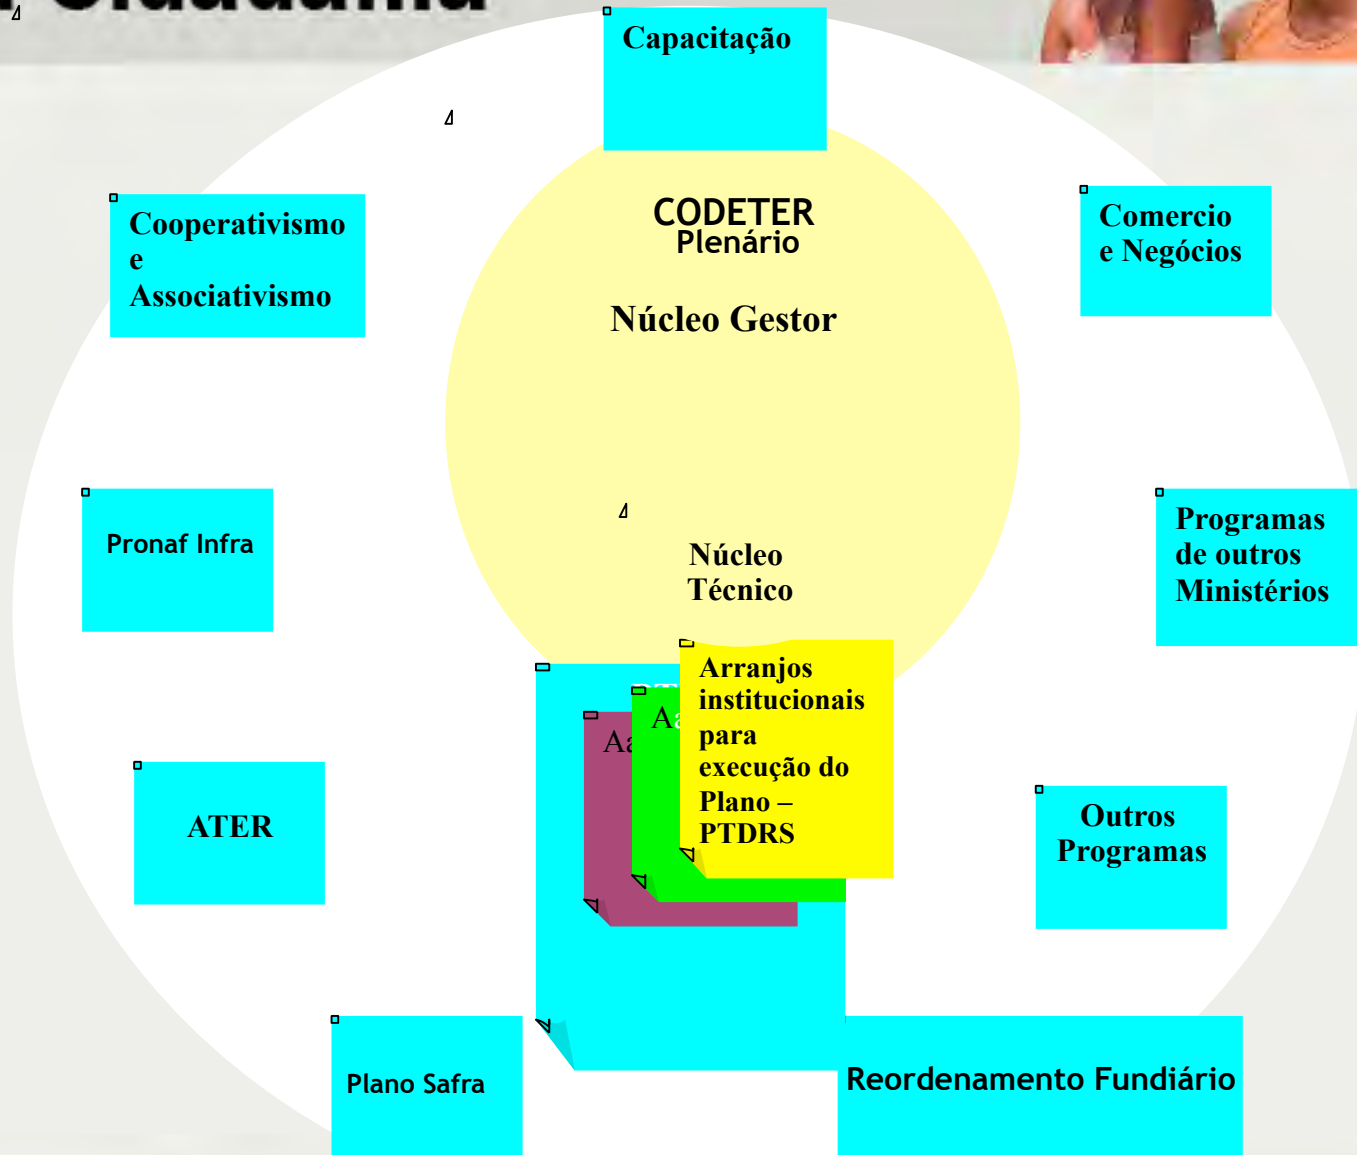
Capacitação

Cooperativismo e Associativismo

CODETER
Plenário

Núcleo Gestor

Comercio e Negócios

Pronaf Infra

Núcleo Técnico

Programas de outros Ministérios

Aa

Aa

Arranjos institucionais para execução do Plano – PTDRS

ATER

Outros Programas

Plano Safra

Reordenamento Fundiário